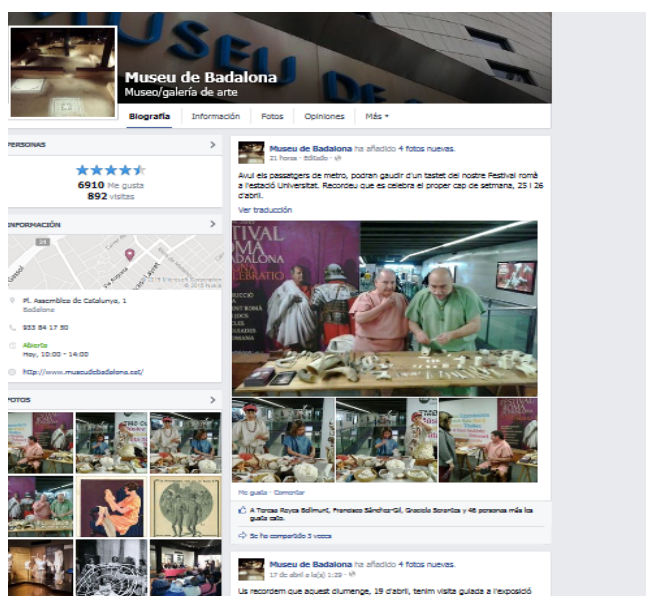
MUSEU DE

Museu de Badalona
Museo/galería de arte

Biografía Información Fotos Opiniones Más

PERSONAS
6910 Me gusta
892 visitas

INFORMACIÓN
Pl. Assemblea de Catalunya, 1
Badalona
933 84 17 50
Abierto
Hoy, 10:00 - 14:00
http://www.museudebadalona.cat/

FOTOS

Museu de Badalona ha añadido 4 fotos nuevas.
21 horas · Editado

Avui els passatgers de metro, podran gaudir d'un tastet del nostre Festival romà a l'estació Universitat. Recordeu que es celebra el proper cap de setmana, 25 i 26 d'abril.

Ver traducción

Me gusta · Comentar

A Teresa Royes Ballmunt, Francisco Sánchez-Gil, Graciela Scrantica y 46 personas más les gusta esto.

Se ha compartido 3 veces

Museu de Badalona ha añadido 4 fotos nuevas.
17 de abril a la(s) 1:29

Us recordem que aquest diumenge, 19 d'abril, tenim visita guiada a l'exposició